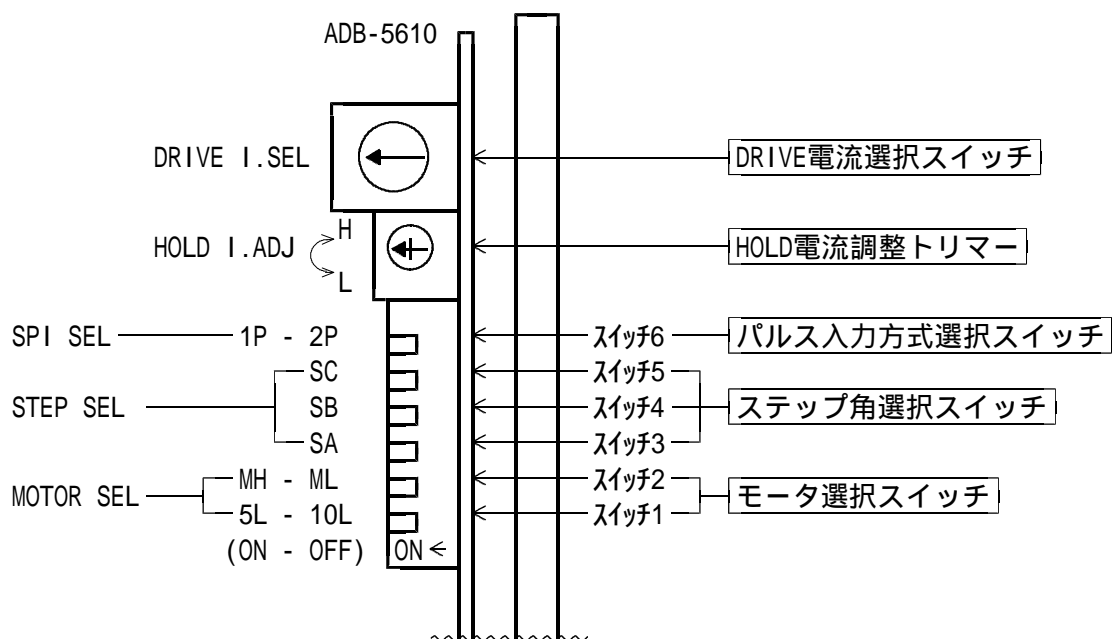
ADB-5610

DRIVE I.SEL

DRIVE電流選択スイッチ

HOLD I.ADJ H L

HOLD電流調整トリマー

SPI SEL 1P - 2P

ｽｲｯﾁ6

パルス入力方式選択スイッチ

STEP SEL SC SB SA

ｽｲｯﾁ5
ｽｲｯﾁ4
ｽｲｯﾁ3

ステップ角選択スイッチ

MOTOR SEL MH - ML 5L - 10L

ｽｲｯﾁ2
ｽｲｯﾁ1

モータ選択スイッチ

(ON - OFF) ON